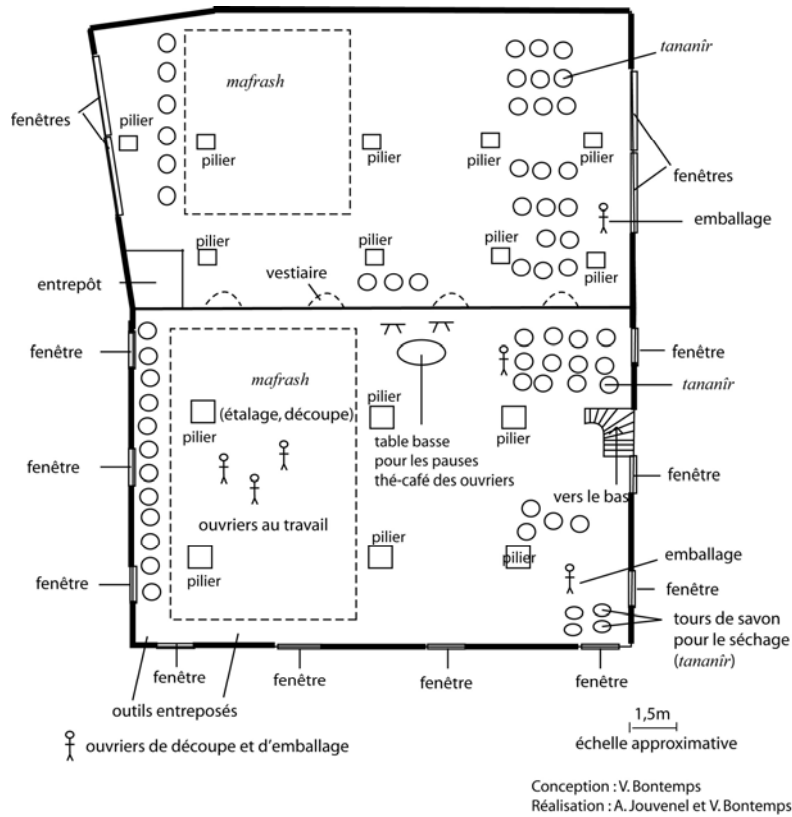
mafrash

tananîr

fenêtres

pilier

pilier

pilier

pilier

pilier

fenêtres

emballage

pilier

pilier

pilier

pilier

entrepôt

vestiaire

fenêtre

mafrash

fenêtre

tananîr

pilier

(étalage, découpe)

pilier

pilier

pilier

fenêtre

table basse pour les pauses thé-café des ouvriers

fenêtre

vers le bas

ouvriers au travail

pilier

emballage

fenêtre

pilier

pilier

fenêtre

tours de savon pour le séchage (tananîr)

fenêtre

fenêtre

fenêtre

fenêtre

outils entreposés

1,5m
échelle approximative

ouvriers de découpe et d'emballage

Conception : V. Bontemps
Réalisation : A. Jouvenel et V. Bontemps